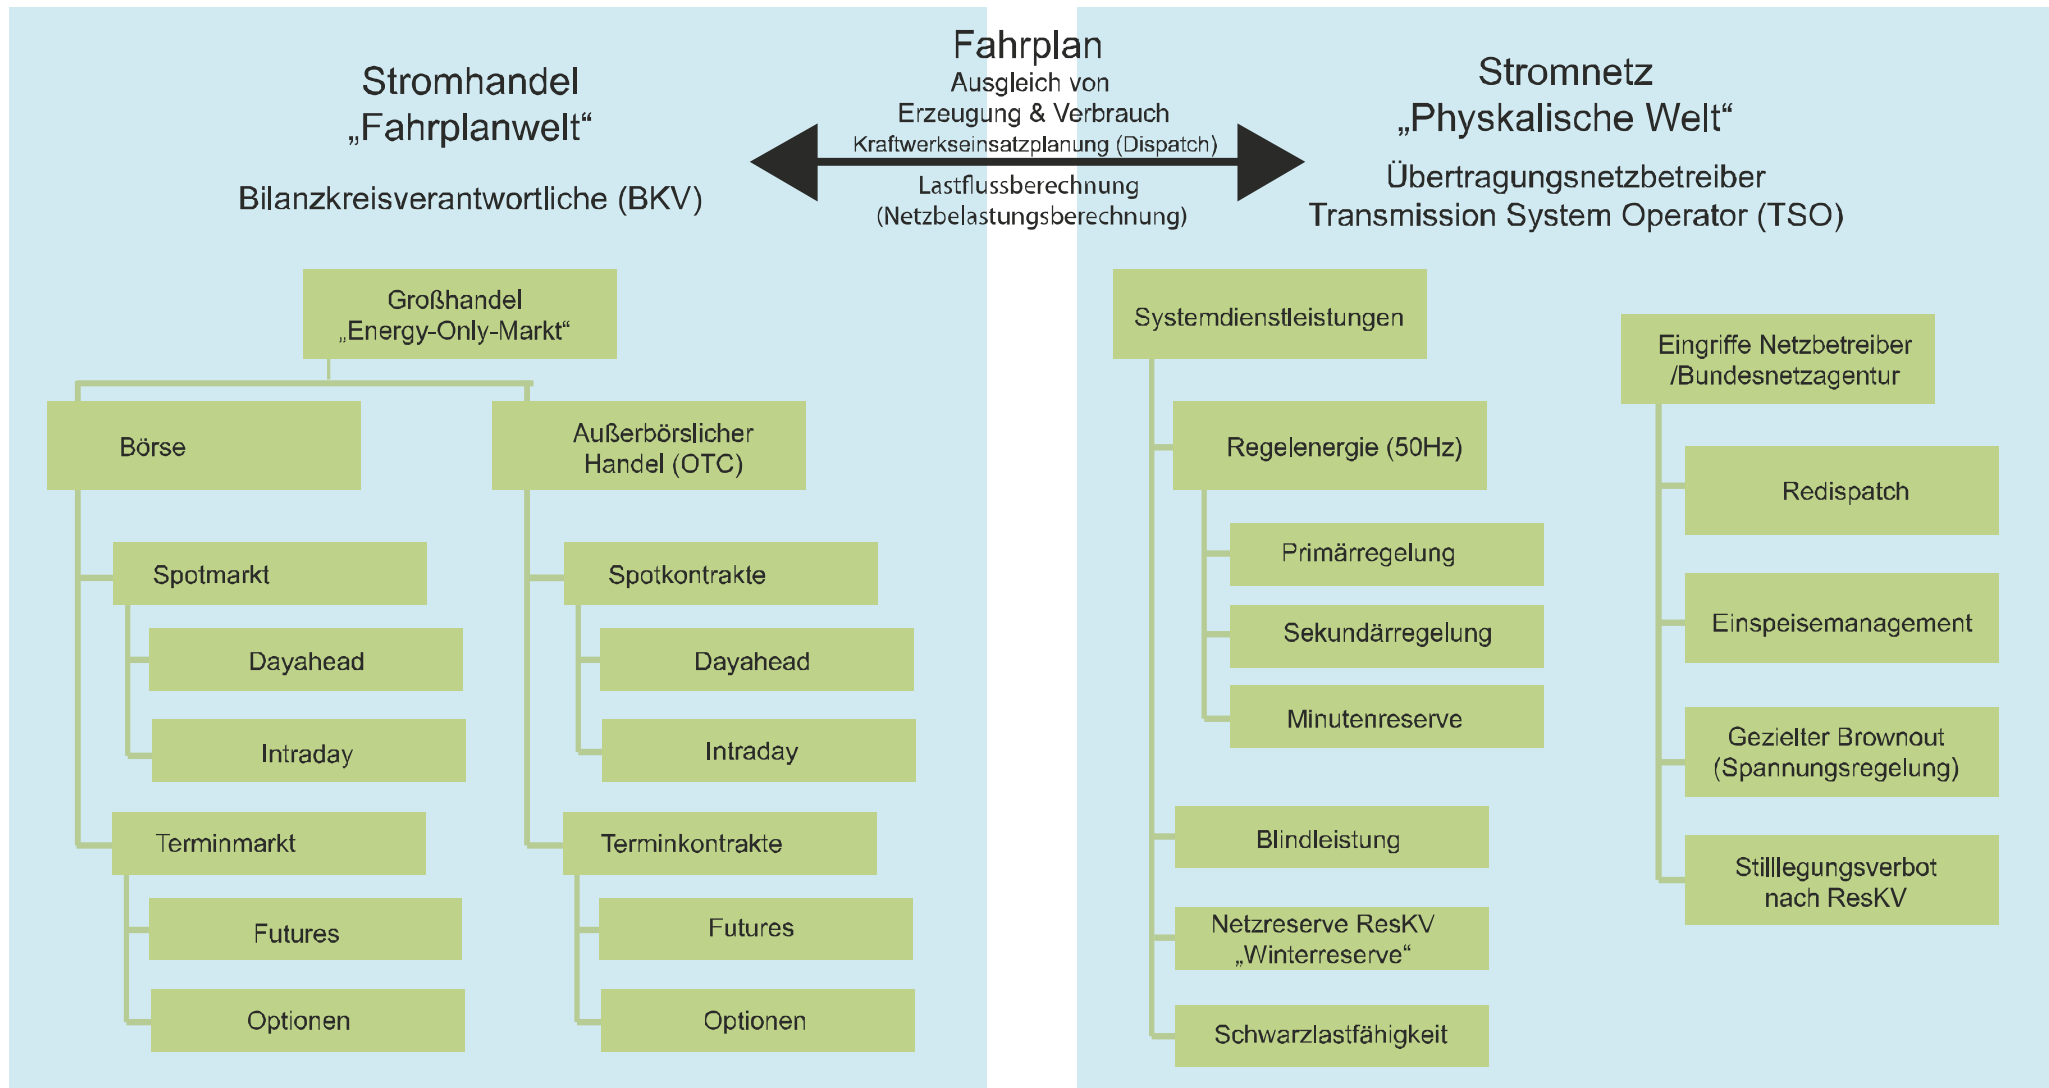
Stromhandel
„Fahrplanwelt“

Bilanzkreisverantwortliche (BKV)

Fahrplan
Ausgleich von
Erzeugung & Verbrauch
Kraftwerkseinsatzplanung (Dispatch)
Lastflussberechnung
(Netzbelastungsberechnung)

Stromnetz
„Physkalische Welt“

Übertragungsnetzbetreiber
Transmission System Operator (TSO)

Großhandel
„Energy-Only-Markt“

Börse

Spotmarkt

Dayahead

Intraday

Terminmarkt

Futures

Optionen

Außerbörslicher Handel (OTC)

Spotkontrakte

Dayahead

Intraday

Terminkontrakte

Futures

Optionen

Systemdienstleistungen

Regelenergie (50Hz)

Primärregelung

Sekundärregelung

Minutenreserve

Blindleistung

Netzreserve ResKV
„Winterreserve“

Schwarzlastfähigkeit

Eingriffe Netzbetreiber
/Bundesnetzagentur

Redispatch

Einspeisemanagement

Gezielter Brownout
(Spannungsregelung)

Stilllegungsverbot
nach ResKV